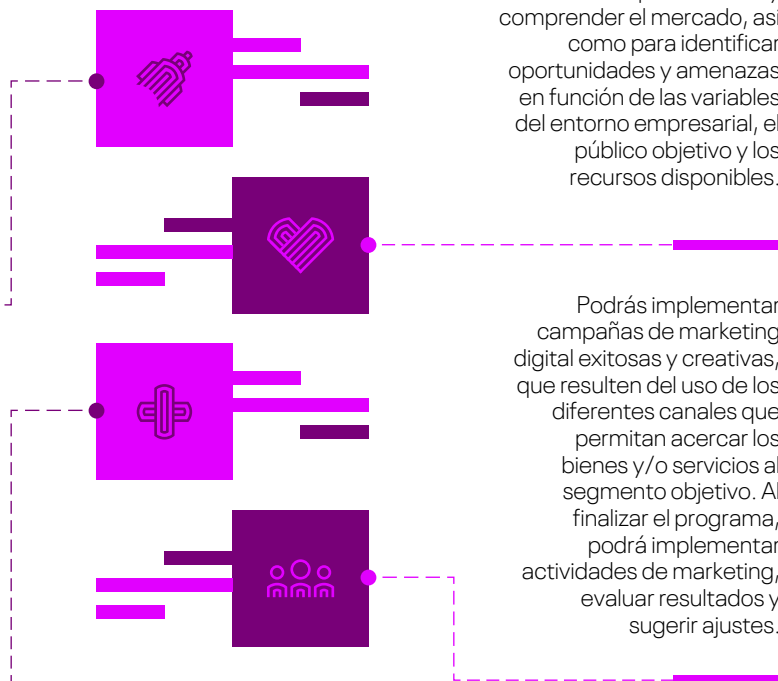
comprender el mercado, así como para identificar oportunidades y amenazas en función de las variables del entorno empresarial, el público objetivo y los recursos disponibles.

Podrás implementar campañas de marketing digital exitosas y creativas, que resulten del uso de los diferentes canales que permitan acercar los bienes y/o servicios al segmento objetivo. Al finalizar el programa, podrá implementar actividades de marketing, evaluar resultados y sugerir ajustes.